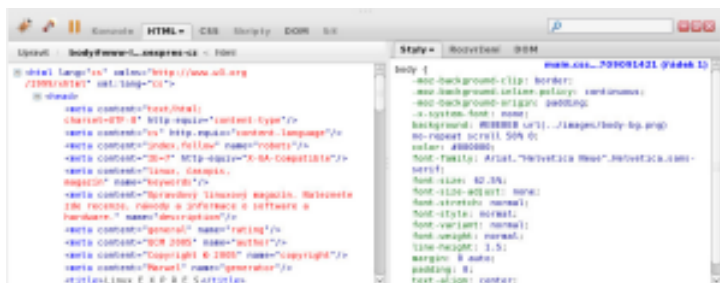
Konzole HTML CSS Skripty DOM Sít

Upravit body#www-l...anopress-cz < html

Styly Rozvržení DOM

<html lang="cs" xmlns="http://www.w3.org/1999/xhtml" xml:lang="cs">
<head>
<meta content="text/html; charset=UTF-8" http-equiv="content-type"/>
<meta content="cs" http-equiv="content-language"/>
<meta content="index,follow" name="robots"/>
<meta content="IE=7" http-equiv="X-UA-Compatible"/>
<meta content="linux, časopis, magazín" name="keywords"/>
<meta content="Nezávislý linuxový magazín. Nabízíme íde recenze, návody a informace o software a hardware." name="description"/>
<meta content="general" name="rating"/>
<meta content="BCM 2005" name="author"/>
<meta content="Copyright © 2005" name="copyright"/>
<meta content="Manuel" name="generator"/>
<title>Linux E X P R E S</title>

main.css...?09091421 (řádek 1)
body {
-moz-background-clip: border;
-moz-background-inline-policy: continuous;
-moz-background-origin: padding;
-x-system-font: none;
background: #000000 url(../images/body-bg.png) no-repeat scroll 50% 0;
color: #000000;
font-family: Arial,"Helvetica Neue",Helvetica,sans-serif;
font-size: 82.5%;
font-size-adjust: none;
font-stretch: normal;
font-style: normal;
font-variant: normal;
font-weight: normal;
line-height: 1.5;
margin: 0 auto;
padding: 0;
text-align: center;